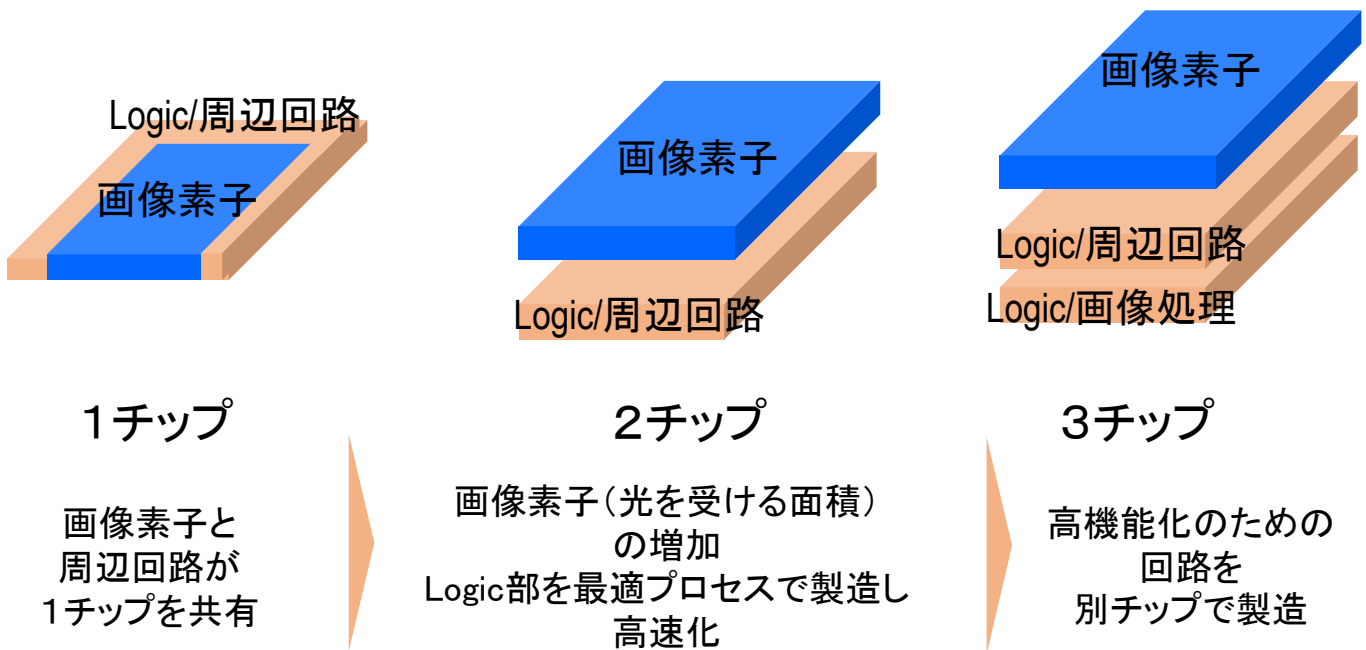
Logic/周辺回路
画像素子

画像素子
Logic/周辺回路

画像素子
Logic/周辺回路
Logic/画像処理

1チップ

画像素子と
周辺回路が
1チップを共有

2チップ

画像素子（光を受ける面積）
の増加
Logic部を最適プロセスで製造し
高速化

3チップ

高機能化のための
回路を
別チップで製造